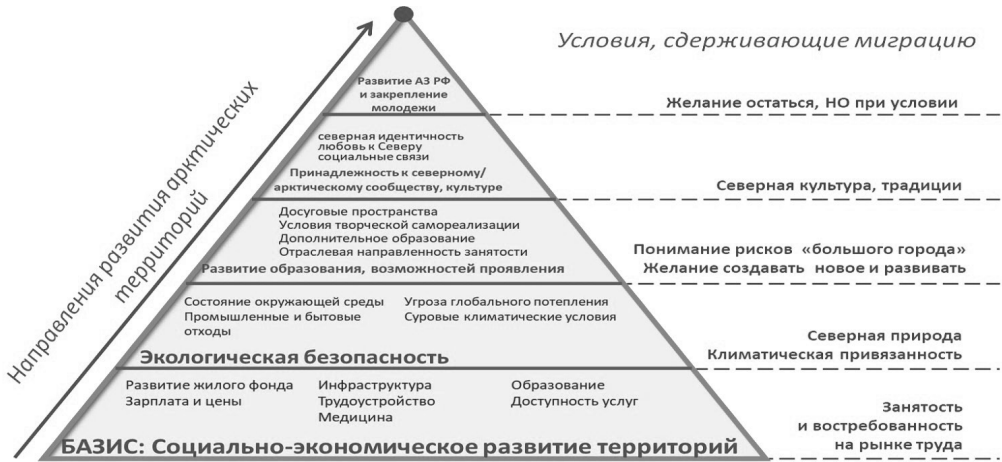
Направления развития арктических территорий

Условия, сдерживающие миграцию

Развитие АЗ РФ и закрепление молодежи

Желание остаться, НО при условии

северная идентичность
любовь к Северу
социальные связи
Принадлежность к северному/арктическому сообществу, культуре

Северная культура, традиции

Досуговые пространства
Условия творческой самореализации
Дополнительное образование
Отраслевая направленность занятости
Развитие образования, возможностей проявления

Понимание рисков «большого города»
Желание создавать новое и развивать

Состояние окружающей среды
Промышленные и бытовые отходы
Угроза глобального потепления
Суровые климатические условия
Экологическая безопасность

Северная природа
Климатическая привязанность

Развитие жилого фонда
Зарплата и цены
Инфраструктура
Трудоустройство
Медицина
Образование
Доступность услуг
БАЗИС: Социально-экономическое развитие территорий

Занятость и востребованность на рынке труда